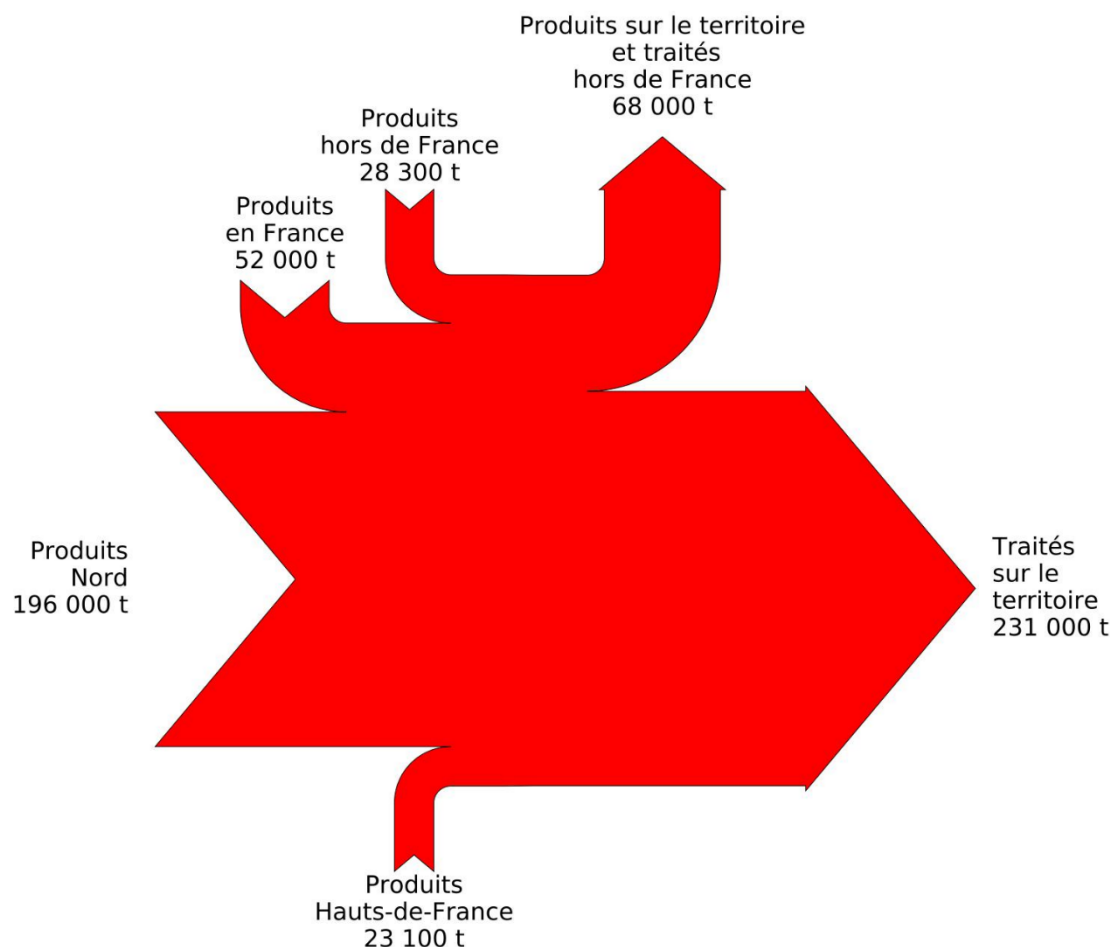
Produits sur le territoire et traités hors de France 68 000 t

Produits hors de France 28 300 t

Produits en France 52 000 t

Produits Nord 196 000 t

Traités sur le territoire 231 000 t

Produits Hauts-de-France 23 100 t